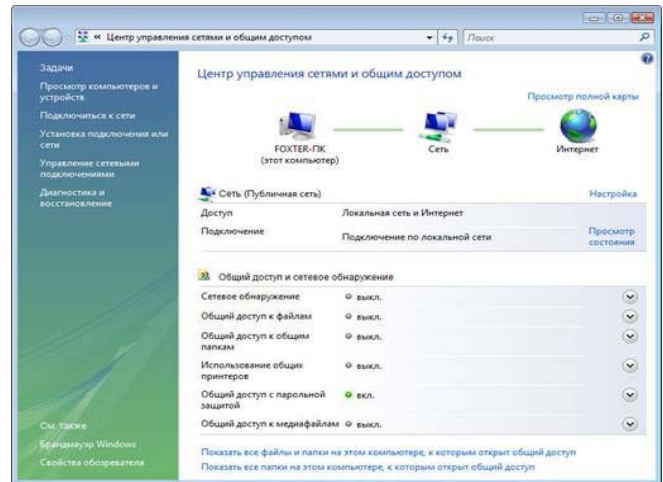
« Центр управления сетями и общим доступом

Поиск

Задачи

Просмотр компьютеров и устройств

Подключиться к сети

Установка подключения или сети

Управление сетевыми подключениями

Диагностика и восстановление

Центр управления сетями и общим доступом

Просмотр полной карты

FOXTER-ПК (этот компьютер)

Сеть

Интернет

Сеть (Публичная сеть)

Настройка

| | | |
|---|---|---|
| Доступ | Локальная сеть и Интернет | |
| Подключение | Подключение по локальной сети | Просмотр состояния |

Общий доступ и сетевое обнаружение

| | |
|---|---|
| Сетевое обнаружение | выкл. |
| Общий доступ к файлам | выкл. |
| Общий доступ к общим папкам | выкл. |
| Использование общих принтеров | выкл. |
| Общий доступ с парольной защитой | вкл. |
| Общий доступ к медиафайлам | выкл. |

См. также

Брандмауэр Windows

Свойства обозревателя

Показать все файлы и папки на этом компьютере, к которым открыт общий доступ

Показать все папки на этом компьютере, к которым открыт общий доступ